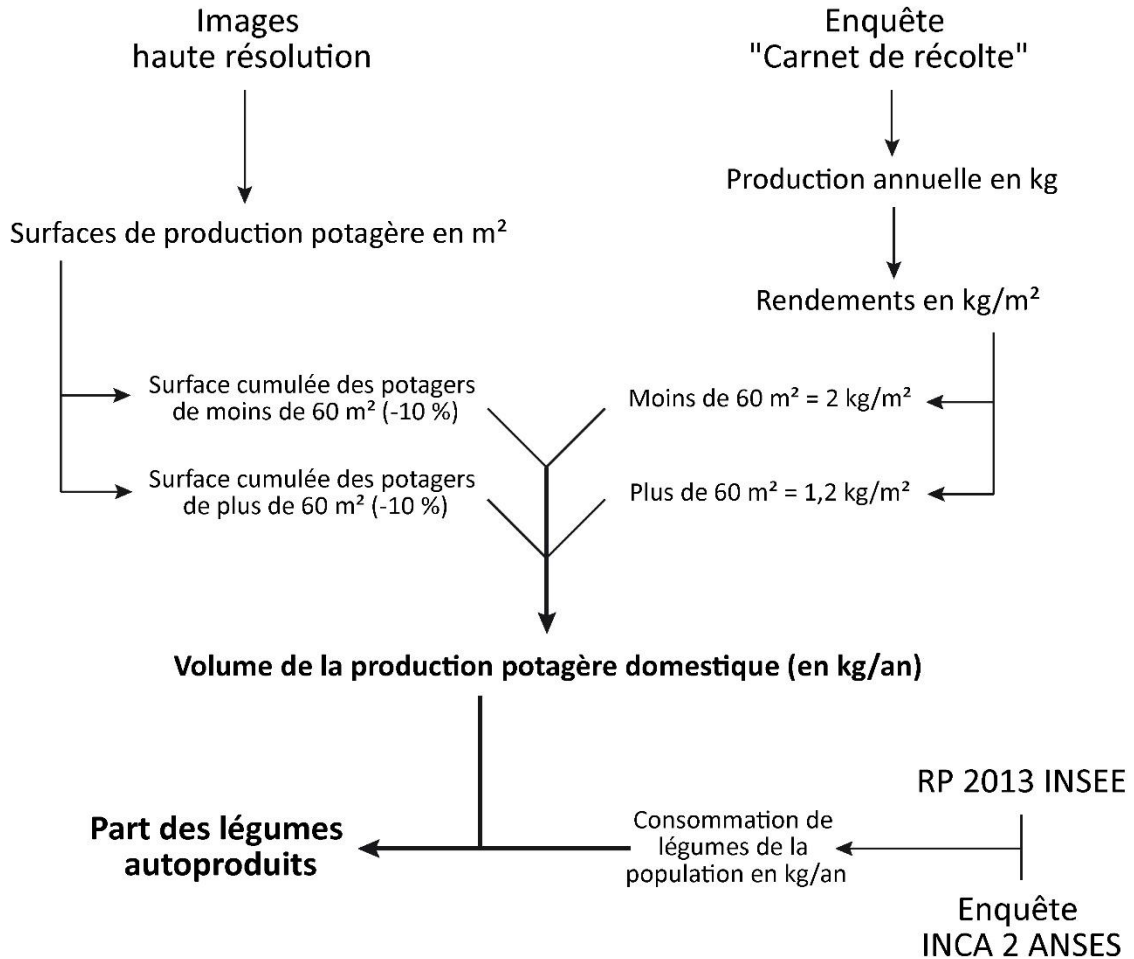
Images
haute résolution

Enquête
"Carnet de récolte"

Production annuelle en kg

Surfaces de production potagère en m²

Rendements en kg/m²

Surface cumulée des potagers de moins de 60 m² (-10 %)

Moins de 60 m² = 2 kg/m²

Surface cumulée des potagers de plus de 60 m² (-10 %)

Plus de 60 m² = 1,2 kg/m²

**Volume de la production potagère domestique (en kg/an)**

RP 2013 INSEE

**Part des légumes autoproduits**

Consommation de légumes de la population en kg/an

Enquête
INCA 2 ANSES